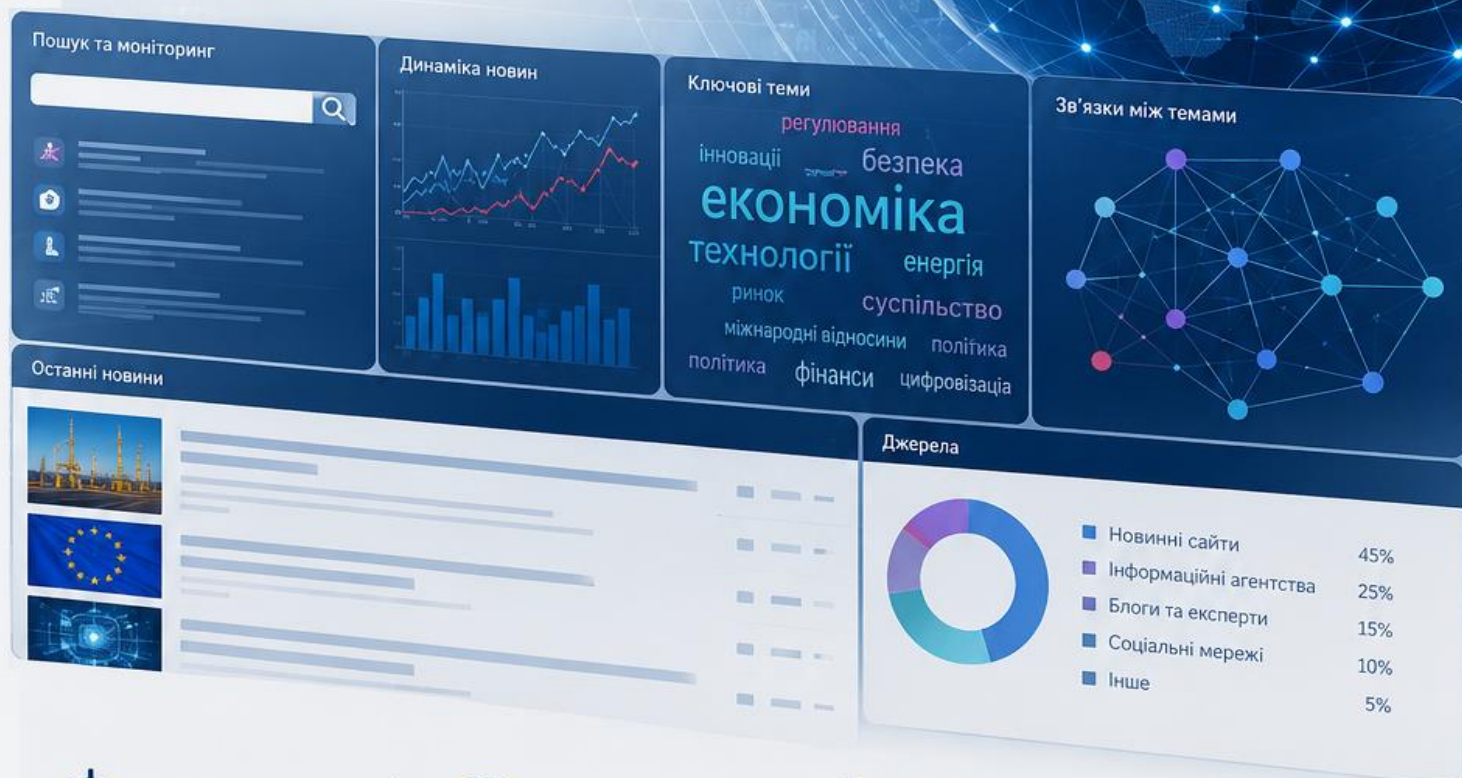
Пошук та моніторинг

Динаміка новин

Ключові теми

регулювання
інновації
безпека
економіка
технології
енергія
ринок
суспільство
міжнародні відносини
політика
політика
фінанси
цифровізація

Зв'язки між темами

Останні новини

Джерела

| | |
|---|---|
| Новинні сайти | 45% |
| Інформаційні агентства | 25% |
| Блоги та експерти | 15% |
| Соціальні мережі | 10% |
| Інше | 5% |